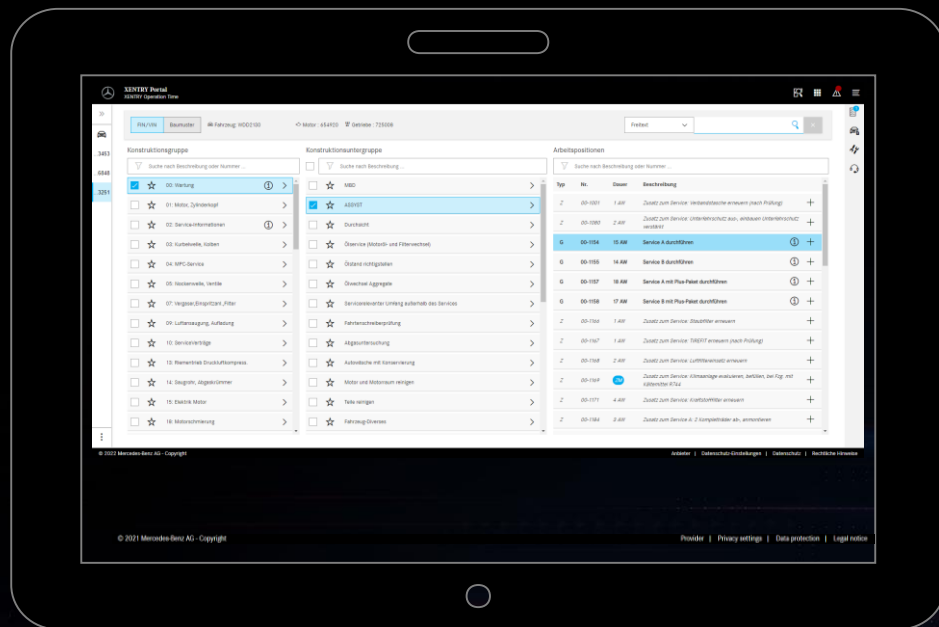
XENTRY Portal
XENTRY Operation Time

FIN/VIN | Baumuster | Fahrzeug: WDD2100 | Motor: 654920 | Getriebe: 725008

Freitext

3453
6848
3251

Konstruktionsgruppe

Suche nach Beschreibung oder Nummer ...

00: Wartung
01: Motor, Zylinderkopf
02: Service-Informationen
03: Kurbelwelle, Kolben
04: MPC-Service
05: Nockenwelle, Ventile
07: Vergaser,Einspritzanl.,Filter
09: Luftansaugung, Aufladung
10: Serviceverträge
13: Riementrieb Druckluftkompress.
14: Saugrohr, Abgaskrümmer
15: Elektrik Motor
18: Motorschmierung

Konstruktionsuntergruppe

Suche nach Beschreibung

MBD
ASSYST
Durchsicht
Ölservice (Motoröl- und Filterwechsel)
Ölstand richtigstellen
Ölwechsel Aggregate
Servicerelevanter Umfang außerhalb des Services
Fahrtenschreiberprüfung
Abgasuntersuchung
Autowäsche mit Konservierung
Motor und Motorraum reinigen
Teile reinigen
Fahrzeug Diverses

Arbeitspositionen

Suche nach Beschreibung oder Nummer ...

| Typ | Nr. | Dauer | Beschreibung |
|---|---|---|---|
| Z | 00-1001 | 1 AW | Zusatz zum Service: Verbandstasche erneuern (nach Prüfung) |
| Z | 00-1060 | 2 AW | Zusatz zum Service: Unterfahrschutz aus-, einbauen (Unterfahrschutz verstärkt) |
| G | 00-1154 | 13 AW | Service A durchführen |
| G | 00-1155 | 14 AW | Service B durchführen |
| G | 00-1157 | 18 AW | Service A mit Plus-Paket durchführen |
| G | 00-1158 | 17 AW | Service B mit Plus-Paket durchführen |
| Z | 00-1164 | 1 AW | Zusatz zum Service: Staubfilter erneuern |
| Z | 00-1167 | 1 AW | Zusatz zum Service: TIREFIT erneuern (nach Prüfung) |
| Z | 00-1168 | 2 AW | Zusatz zum Service: Luftfiltereinsatz erneuern |
| Z | 00-1169 | 2M | Zusatz zum Service: Klimaanlage evakuieren, befüllen, bei Fzg. mit Kältemittel R744 |
| Z | 00-1171 | 4 AW | Zusatz zum Service: Kraftstofffilter erneuern |
| Z | 00-1184 | 8 AW | Zusatz zum Service A: 2 Kompletträder ab-, anmontieren |

© 2022 Mercedes-Benz AG - Copyright
Anbieter | Datenschutz-Einstellungen | Datenschutz | Rechtliche Hinweise

© 2021 Mercedes-Benz AG - Copyright
Provider | Privacy settings | Data protection | Legal notice